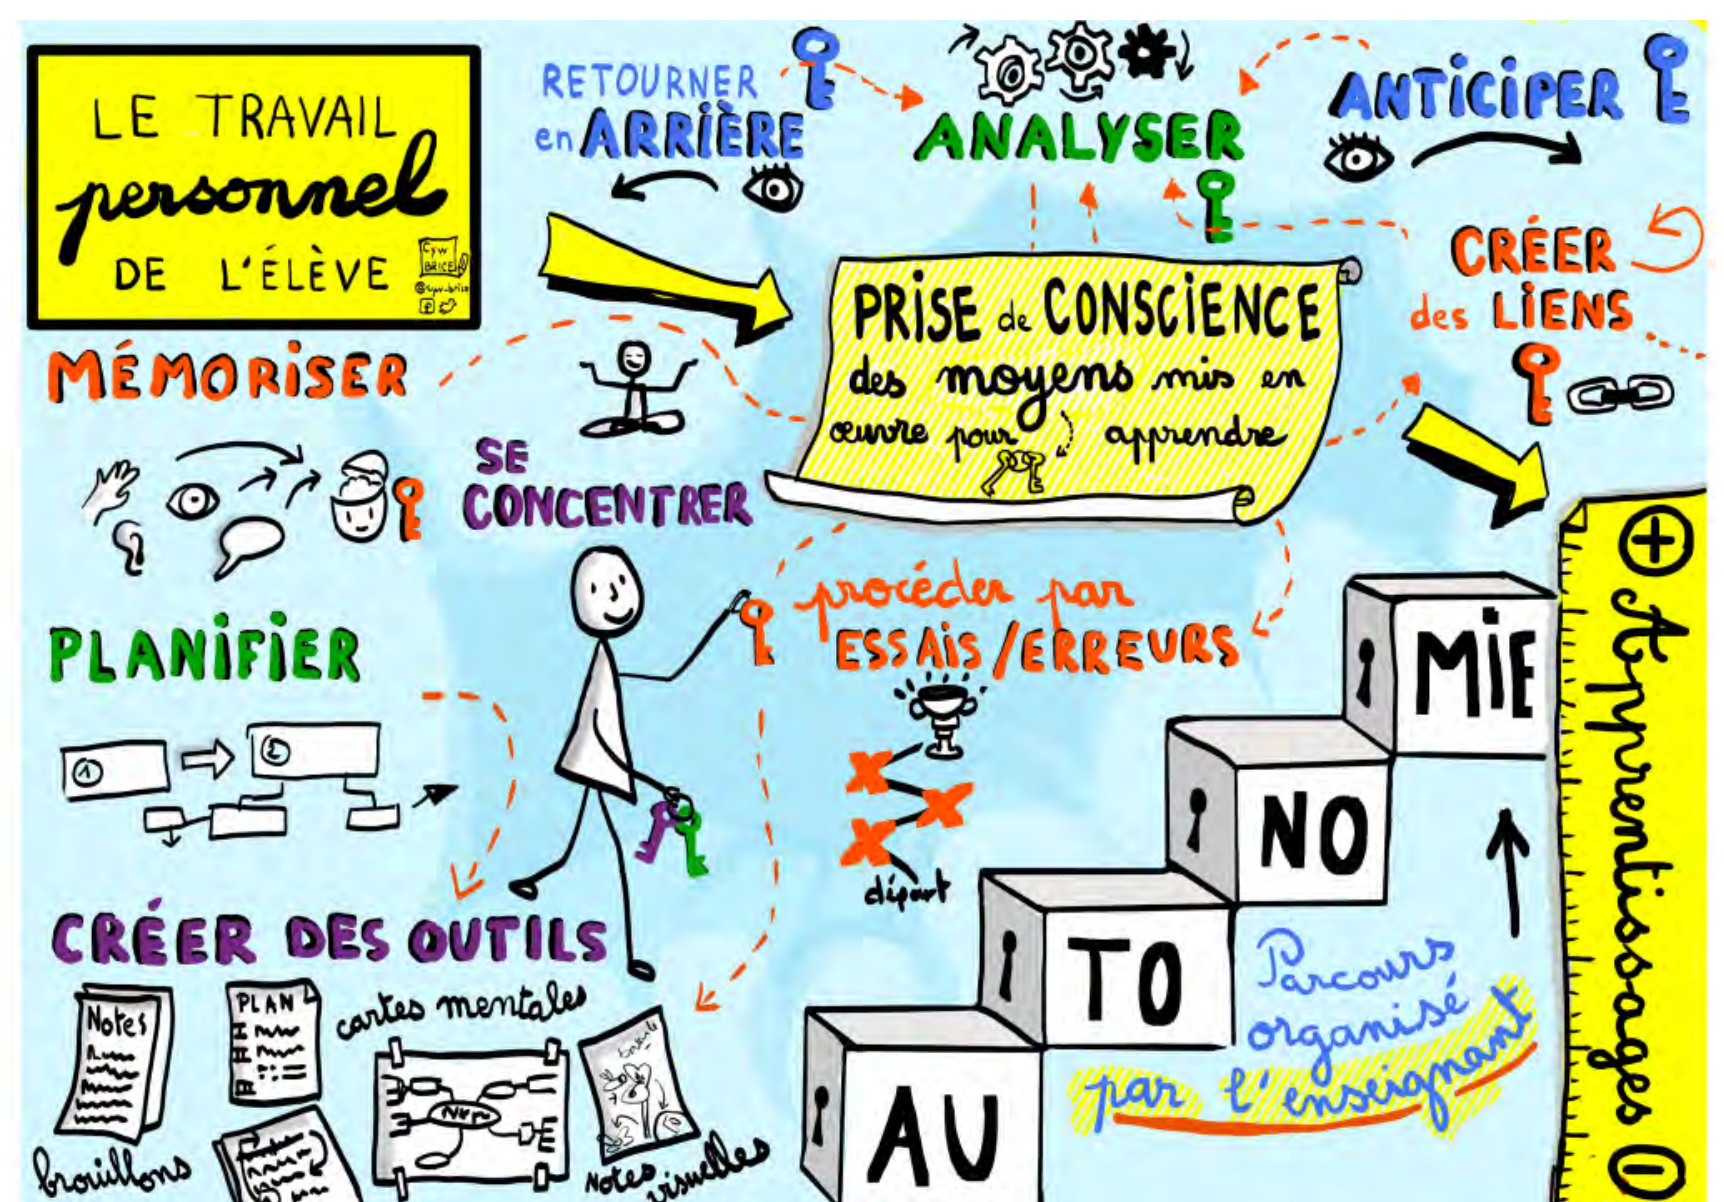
LE TRAVAIL personnel DE L'ÉLÈVE

Cyw BRICE
@cyw_brice

RETOURNER en ARRIÈRE

ANALYSER

ANTICIPER

CRÉER des LIENS

PRISE de CONSCIENCE des moyens mis en œuvre pour apprendre

MÉMORISER

SE CONCENTRER

PLANIFIER

1

2

procéder par ESSAIS/ERREURS

départ

CRÉER DES OUTILS

Notes

PLAN

cartes mentales

brouillons

Notes visuelles

AU

TO

NO

MIE

Parcours organisé par l'enseignant

+

Apprentissages

-